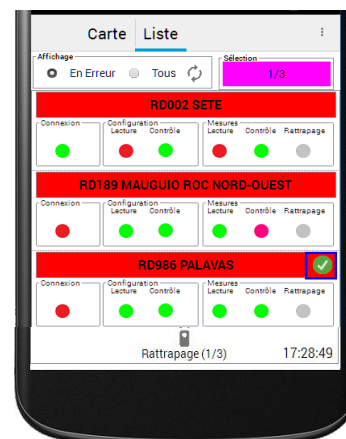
Carte Liste

Affichage
En Erreur Tous

Sélection
1/3

RD002 SETE

Connexion

Configuration
Lecture Contrôle

Mesures
Lecture Contrôle Rattrapage

RD189 MAUGUIO ROC NORD-OUEST

Connexion

Configuration
Lecture Contrôle

Mesures
Lecture Contrôle Rattrapage

RD986 PALAVAS

Connexion

Configuration
Lecture Contrôle

Mesures
Lecture Contrôle Rattrapage

Rattrapage (1/3)

17:28:49